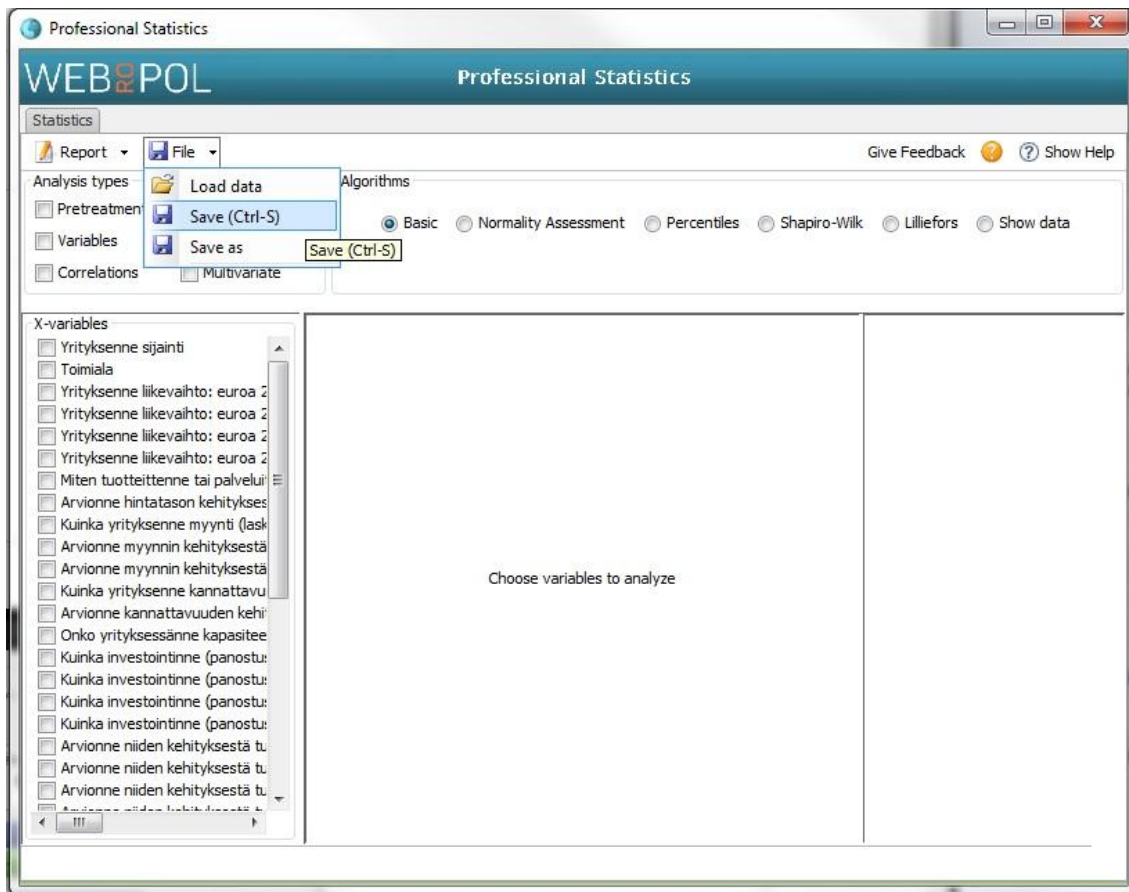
Professional Statistics

WEBROPOL

Professional Statistics

Statistics

Report

File

Give Feedback

Show Help

Analysis types

Pretreatment

Variables

Correlations

Multivariate

Load data

Save (Ctrl-S)

Save as

Save (Ctrl-S)

Algorithms

Basic

Normality Assessment

Percentiles

Shapiro-Wilk

Lilliefors

Show data

X-variables

Yrityksenne sijainti
Toimiala
Yrityksenne liikevaihto: euroa 2
Yrityksenne liikevaihto: euroa 2
Yrityksenne liikevaihto: euroa 2
Yrityksenne liikevaihto: euroa 2
Miten tuotteittenne tai palvelui
Arvionne hintatason kehitykses
Kuinka yrityksenne myynti (lask
Arvionne myynnin kehityksestä
Arvionne myynnin kehityksestä
Kuinka yrityksenne kannattavu
Arvionne kannattavuuden kehi
Onko yrityksessänne kapasitee
Kuinka investointinne (panostu
Kuinka investointinne (panostu
Kuinka investointinne (panostu
Kuinka investointinne (panostu
Arvionne niiden kehityksestä tu
Arvionne niiden kehityksestä tu
Arvionne niiden kehityksestä tu
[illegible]

Choose variables to analyze